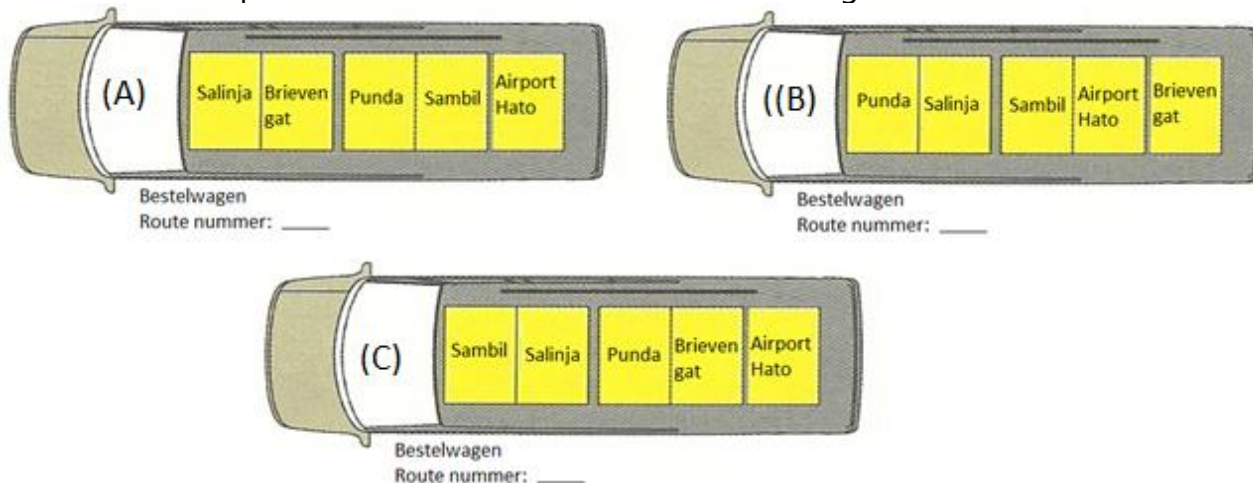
(A)

Salinja
Brieven gat
Punda
Sambil
Airport Hato

Bestelwagen
Route nummer: ____

((B)

Punda
Salinja
Sambil
Airport Hato
Brieven gat

Bestelwagen
Route nummer: ____

(C)

Sambil
Salinja
Punda
Brieven gat
Airport Hato

Bestelwagen
Route nummer: ____